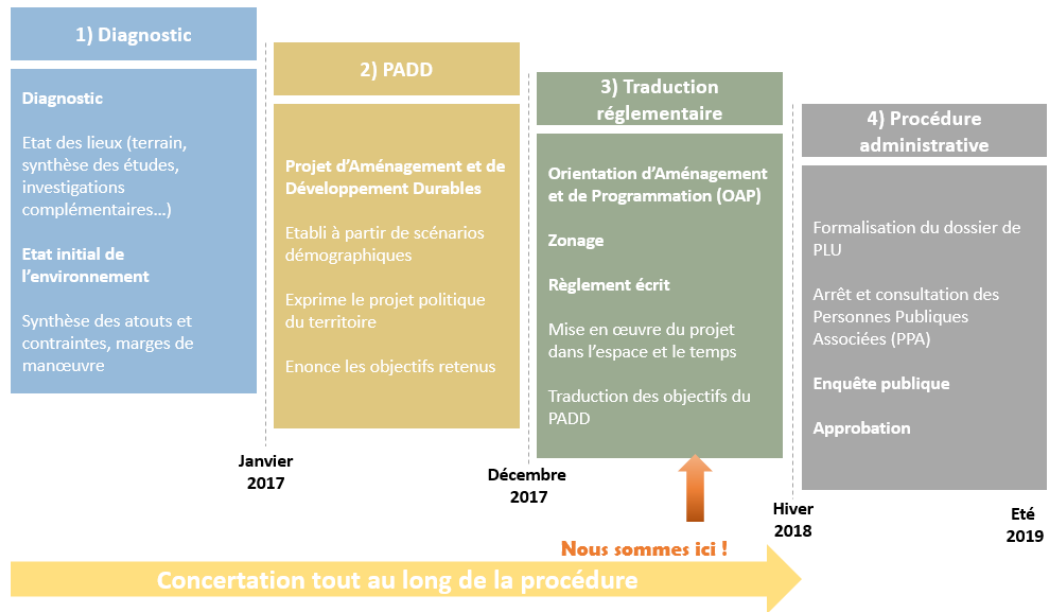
1) Diagnostic

Diagnostic

Etat des lieux (terrain, synthèse des études, investigations complémentaires…)

Etat initial de l'environnement

Synthèse des atouts et contraintes, marges de manœuvre

2) PADD

Projet d'Aménagement et de Développement Durables

Etabli à partir de scénarios démographiques

Exprime le projet politique du territoire

Enonce les objectifs retenus

3) Traduction réglementaire

Orientation d'Aménagement et de Programmation (OAP)

Zonage

Règlement écrit

Mise en œuvre du projet dans l'espace et le temps

Traduction des objectifs du PADD

4) Procédure administrative

Formalisation du dossier de PLU

Arrêt et consultation des Personnes Publiques Associées (PPA)

Enquête publique

Approbation

Janvier 2017

Décembre 2017

Hiver 2018

Eté 2019

Nous sommes ici !

Concertation tout au long de la procédure